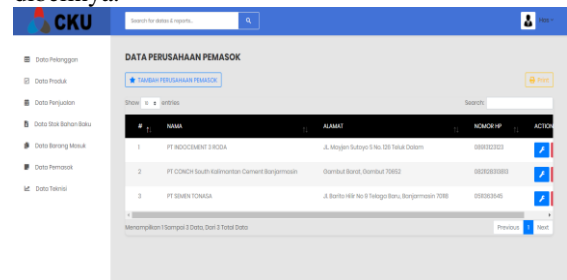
dibawahnya.

CKU

Search for datas & reports...

Hai

Data Pelanggan

Data Produk

Data Penjualan

Data Stok Bahan Baku

Data Barang Masuk

Data Pemasok

Data Teknisi

DATA PERUSAHAAN PEMASOK

TAMBAH PERUSAHAAN PEMASOK

Print

Show 10 entries

Search:

| # | NAMA | ALAMAT | NOMOR HP | ACTION |
|---|---|---|---|---|
| 1 | PT INDOCEMENT 3 RODA | JL. Masjen Sutoyo S No. 126 Teluk Dalam | 0851312303 | |
| 2 | PT CONCH South Kalimantan Cement Banjarmasin | Gambut Barat, Gambut 70652 | 0821283983 | |
| 3 | PT SEMEN TONASA | JL Barito Hilir No 6 Telaga Baru, Banjarmasin 7018 | 051063645 | |

Menampilkan 1 Sampai 3 Data, Dari 3 Total Data

Previous 1 Next